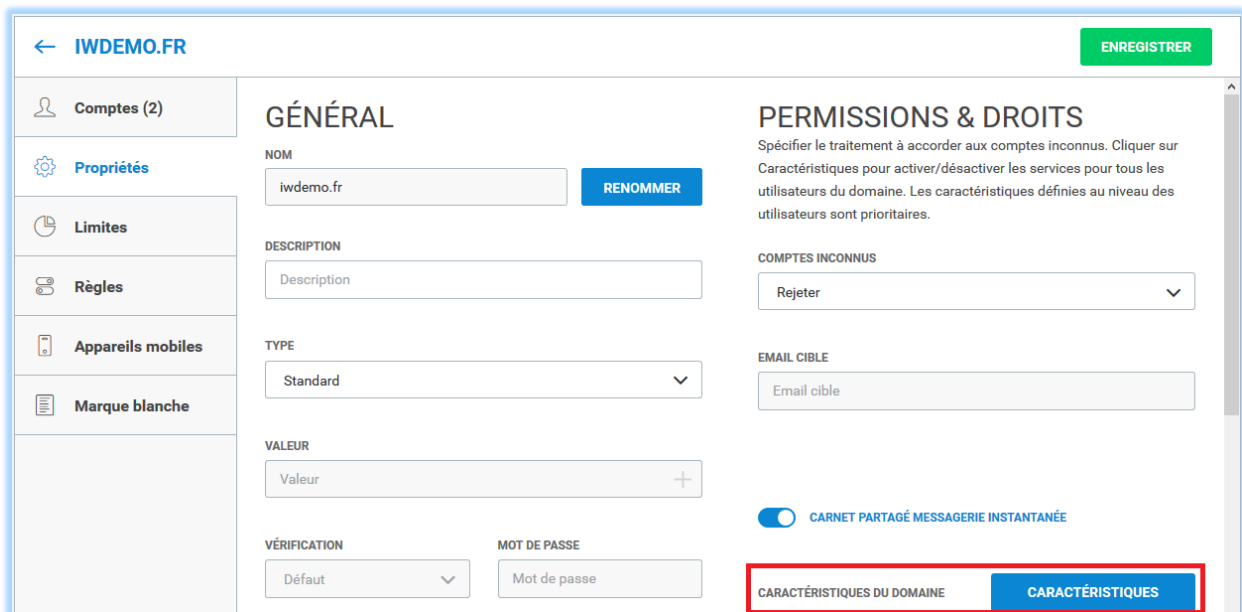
← IWDEMO.FR

ENREGISTRER

Comptes (2)

Propriétés

Limites

Règles

Appareils mobiles

Marque blanche

GÉNÉRAL

NOM

iwdemo.fr

RENOMMER

DESCRIPTION

Description

TYPE

Standard

VALEUR

Valeur

VÉRIFICATION

Défaut

MOT DE PASSE

Mot de passe

PERMISSIONS & DROITS

Spécifier le traitement à accorder aux comptes inconnus. Cliquer sur Caractéristiques pour activer/désactiver les services pour tous les utilisateurs du domaine. Les caractéristiques définies au niveau des utilisateurs sont prioritaires.

COMPTES INCONNUS

Rejeter

EMAIL CIBLE

Email cible

CARNET PARTAGÉ MESSAGERIE INSTANTANÉE

CARACTÉRISTIQUES DU DOMAINE

CARACTÉRISTIQUES